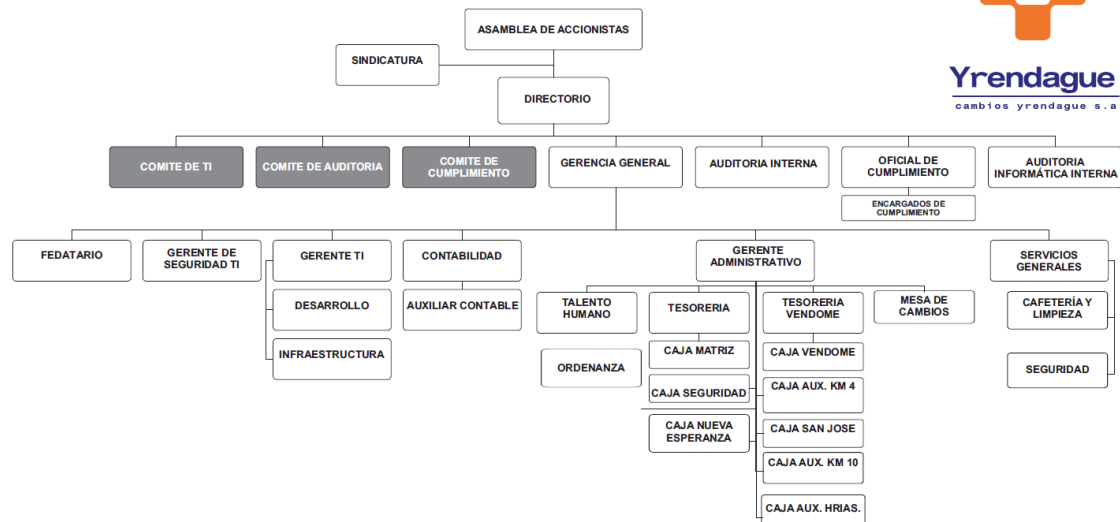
ASAMBLEA DE ACCIONISTAS

SINDICATURA

Yrendague
cambios yrendague s.a

DIRECTORIO

COMITE DE TI

COMITE DE AUDITORIA

COMITE DE CUMPLIMIENTO

GERENCIA GENERAL

AUDITORIA INTERNA

OFICIAL DE CUMPLIMIENTO

ENCARGADOS DE CUMPLIMIENTO

AUDITORIA INFORMÁTICA INTERNA

FEDATARIO

GERENTE DE SEGURIDAD TI

GERENTE TI

DESARROLLO

INFRAESTRUCTURA

CONTABILIDAD

AUXILIAR CONTABLE

GERENTE ADMINISTRATIVO

TALENTO HUMANO

ORDENANZA

TESORERIA

CAJA MATRIZ

CAJA SEGURIDAD

CAJA NUEVA ESPERANZA

TESORERIA VENDOME

CAJA VENDOME

CAJA AUX. KM 4

CAJA SAN JOSE

CAJA AUX. KM 10

CAJA AUX. HRIAS.

MESA DE CAMBIOS

SERVICIOS GENERALES

CAFETERÍA Y LIMPIEZA

SEGURIDAD